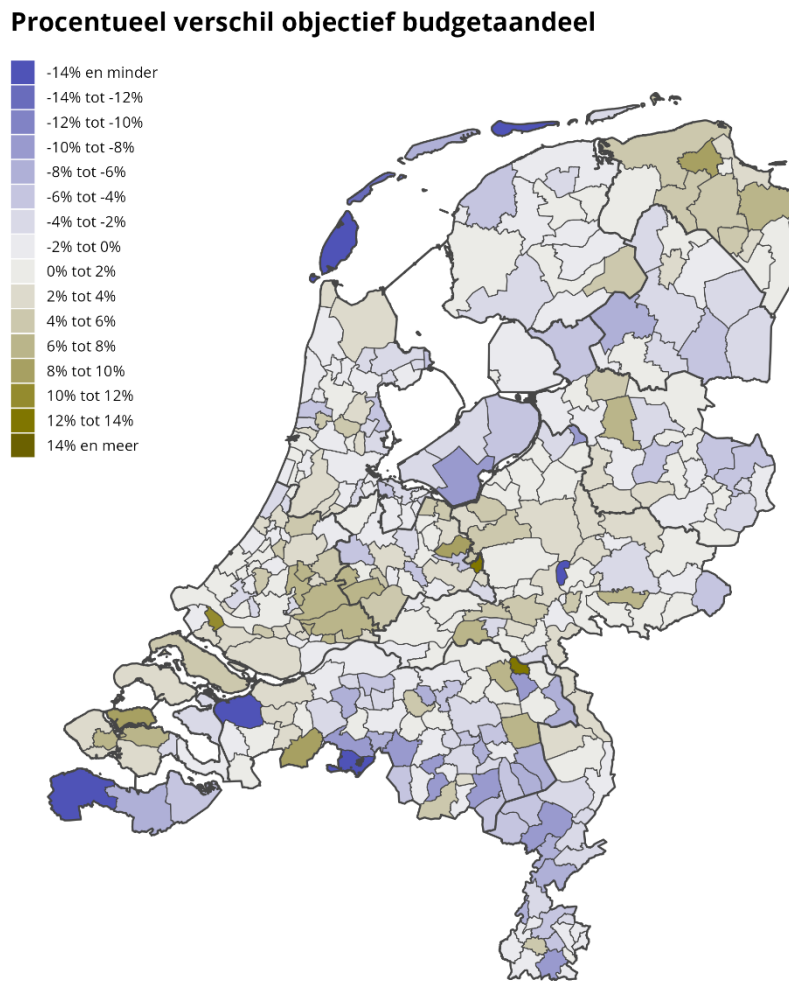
Procentueel verschil objectief budgetaandeel

-14% en minder
-14% tot -12%
-12% tot -10%
-10% tot -8%
-8% tot -6%
-6% tot -4%
-4% tot -2%
-2% tot 0%
0% tot 2%
2% tot 4%
4% tot 6%
6% tot 8%
8% tot 10%
10% tot 12%
12% tot 14%
14% en meer